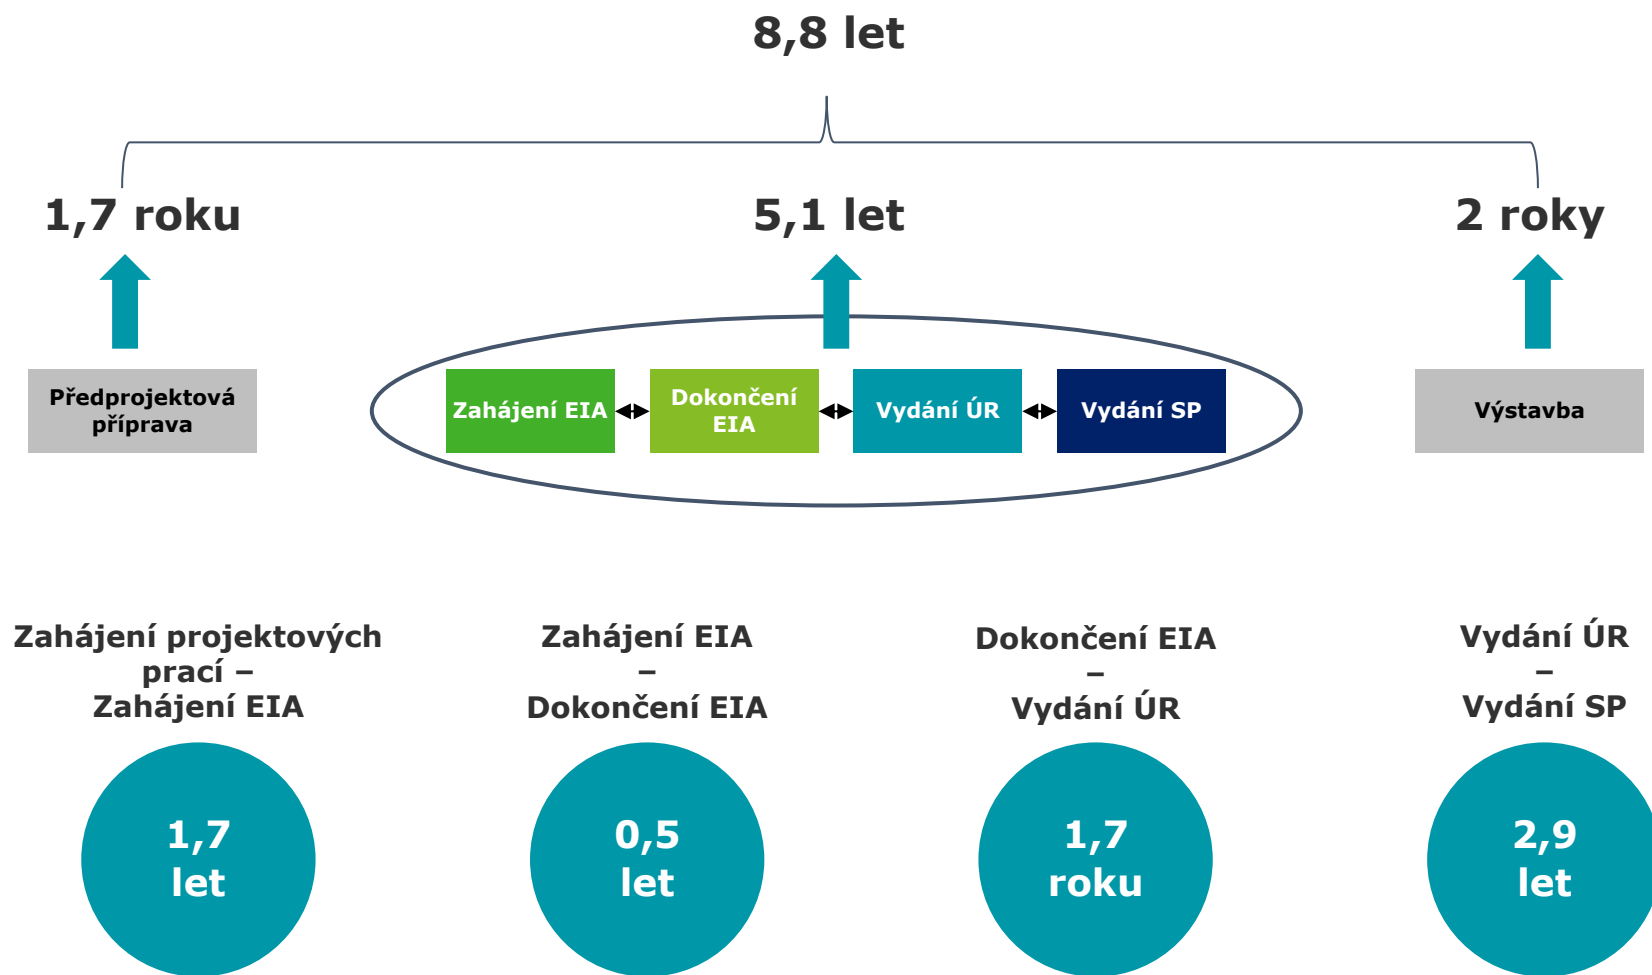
8,8 let

1,7 roku

5,1 let

2 roky

Předprojektová příprava

Zahájení EIA

Dokončení EIA

Vydání ÚR

Vydání SP

Výstavba

Zahájení projektových prací – Zahájení EIA

1,7 let

Zahájení EIA – Dokončení EIA

0,5 let

Dokončení EIA – Vydání ÚR

1,7 roku

Vydání ÚR – Vydání SP

2,9 let